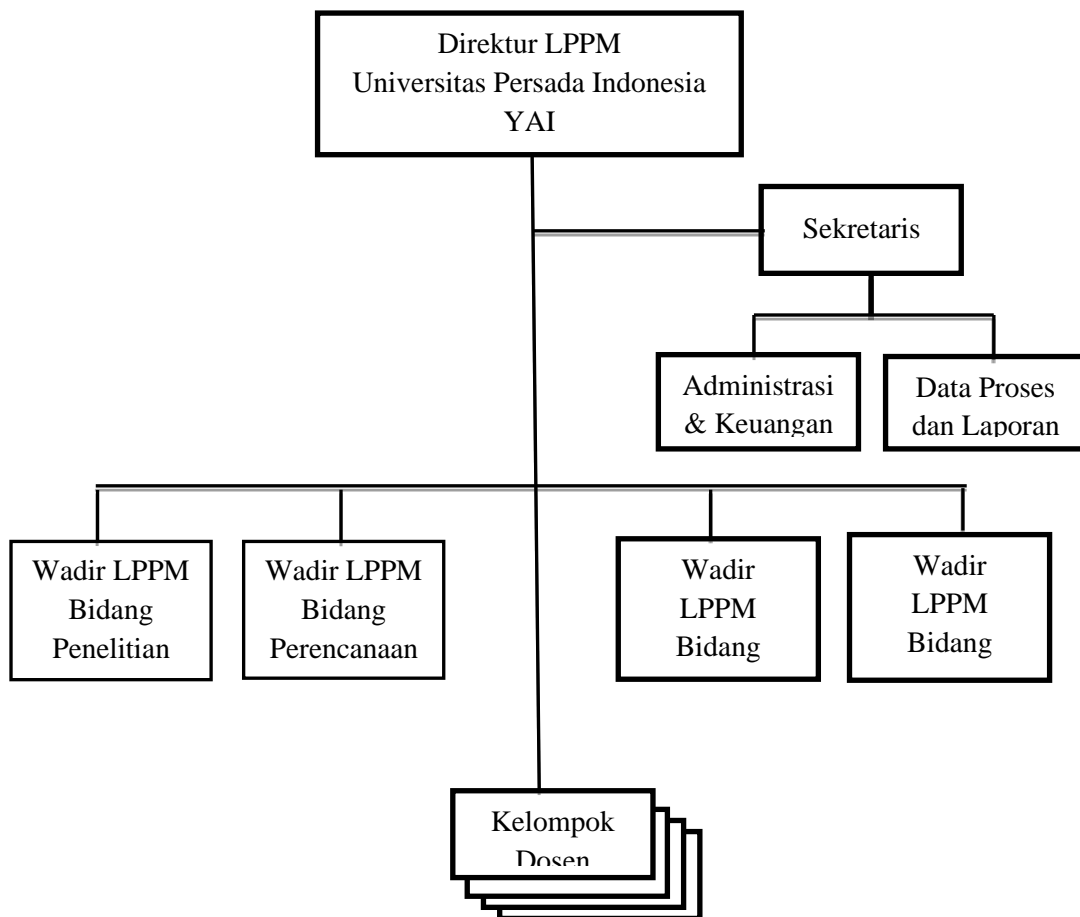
Direktur LPPM
Universitas Persada Indonesia
YAI

Sekretaris

Administrasi & Keuangan

Data Proses dan Laporan

Wadir LPPM Bidang Penelitian

Wadir LPPM Bidang Perencanaan

Wadir LPPM Bidang

Wadir LPPM Bidang

Kelompok Dosen